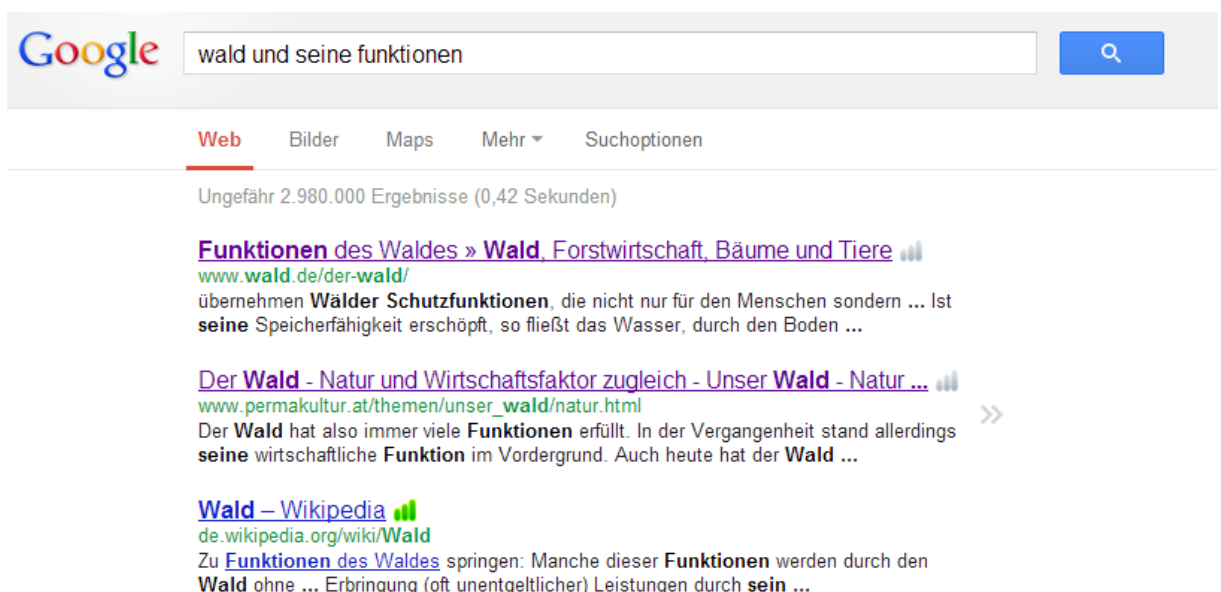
Google

wald und seine funktionen

Web Bilder Maps Mehr Suchoptionen

Ungefähr 2.980.000 Ergebnisse (0,42 Sekunden)

Funktionen des Waldes » Wald, Forstwirtschaft, Bäume und Tiere
www.wald.de/der-wald/
übernehmen Wälder Schutzfunktionen, die nicht nur für den Menschen sondern ... Ist seine Speicherfähigkeit erschöpft, so fließt das Wasser, durch den Boden ...

Der Wald - Natur und Wirtschaftsfaktor zugleich - Unser Wald - Natur ...
www.permakultur.at/themen/unser_wald/natur.html
Der Wald hat also immer viele Funktionen erfüllt. In der Vergangenheit stand allerdings seine wirtschaftliche Funktion im Vordergrund. Auch heute hat der Wald ...

»

Wald – Wikipedia
de.wikipedia.org/wiki/Wald
Zu Funktionen des Waldes springen: Manche dieser Funktionen werden durch den Wald ohne ... Erbringung (oft unentgeltlicher) Leistungen durch sein ...